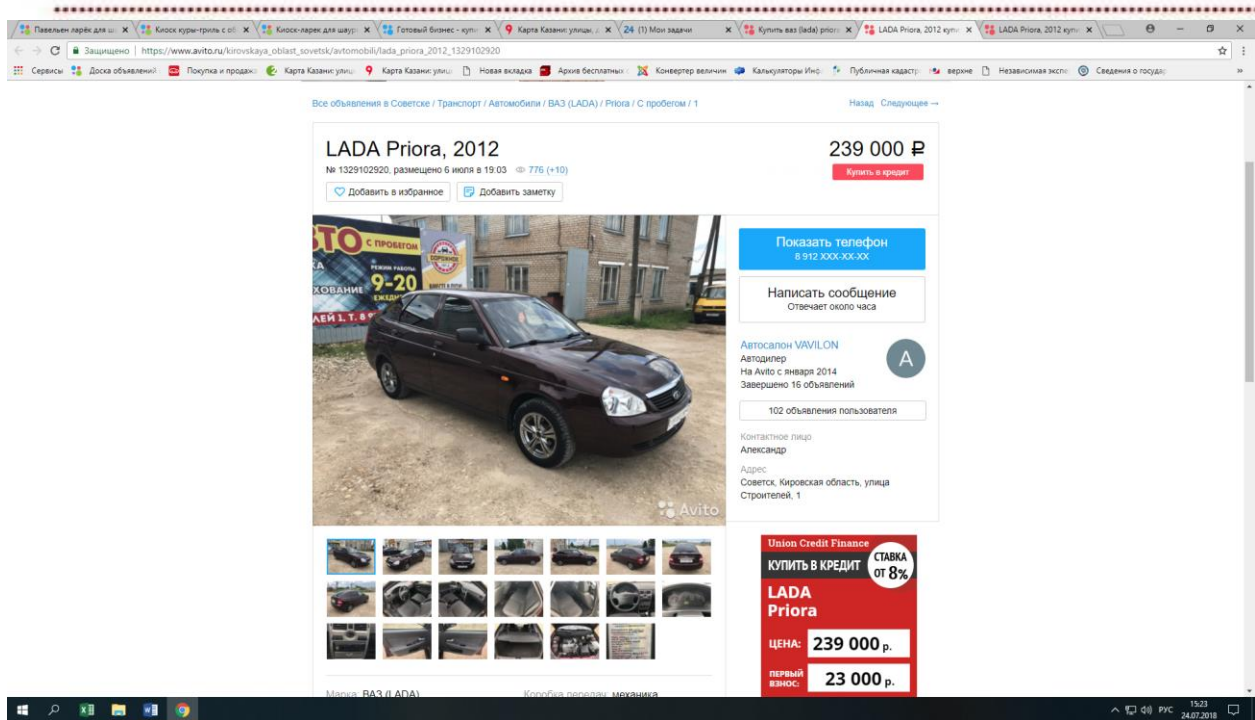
Павельен ларёк для ш × | Киоск куры-гриль с об × | Киоск-ларек для шаур × | Готовый бизнес - купи × | Карта Казани: улицы, × | 24 (1) Мои задачи × | Купить ваз (lada) prior × | LADA Priora, 2012 купи × | LADA Priora, 2012 купи ×

Защищено | https://www.avito.ru/kirovskaya_oblast_sovetsk/avtomobili/lada_priora_2012_1329102920

Сервисы | Доска объявлений | Покупка и продажа | Карта Казани: улиц | Карта Казани: улиц | Новая вкладка | Архив бесплатных | Конвертер величин | Калькуляторы Инф | Публичная кадастр | верхне | Независимая экспе | Сведения о государ

Все объявления в Советске / Транспорт / Автомобили / ВАЗ (LADA) / Priora / С пробегом / 1

Назад Следующее →

LADA Priora, 2012

239 000 ₽

№ 1329102920, размещено 6 июля в 19:03 776 (+10)

Купить в кредит

Добавить в избранное

Добавить заметку

Показать телефон
8 912 XXX-XX-XX

Написать сообщение
Отвечает около часа

Автосалон VAVILON
Автодилер
На Avito с января 2014
Завершено 16 объявлений

A

102 объявления пользователя

Контактное лицо
Александр

Адрес
Советск, Кировская область, улица Строителей, 1

Avito

Union Credit Finance
КУПИТЬ В КРЕДИТ
СТАВКА ОТ 8%
LADA Priora
ЦЕНА: 239 000 р.
ПЕРВЫЙ ВЗНОС: 23 000 р.

Марка ВАЗ (LADA)

Коробка передач механика

РУС 15:23 24.07.2018